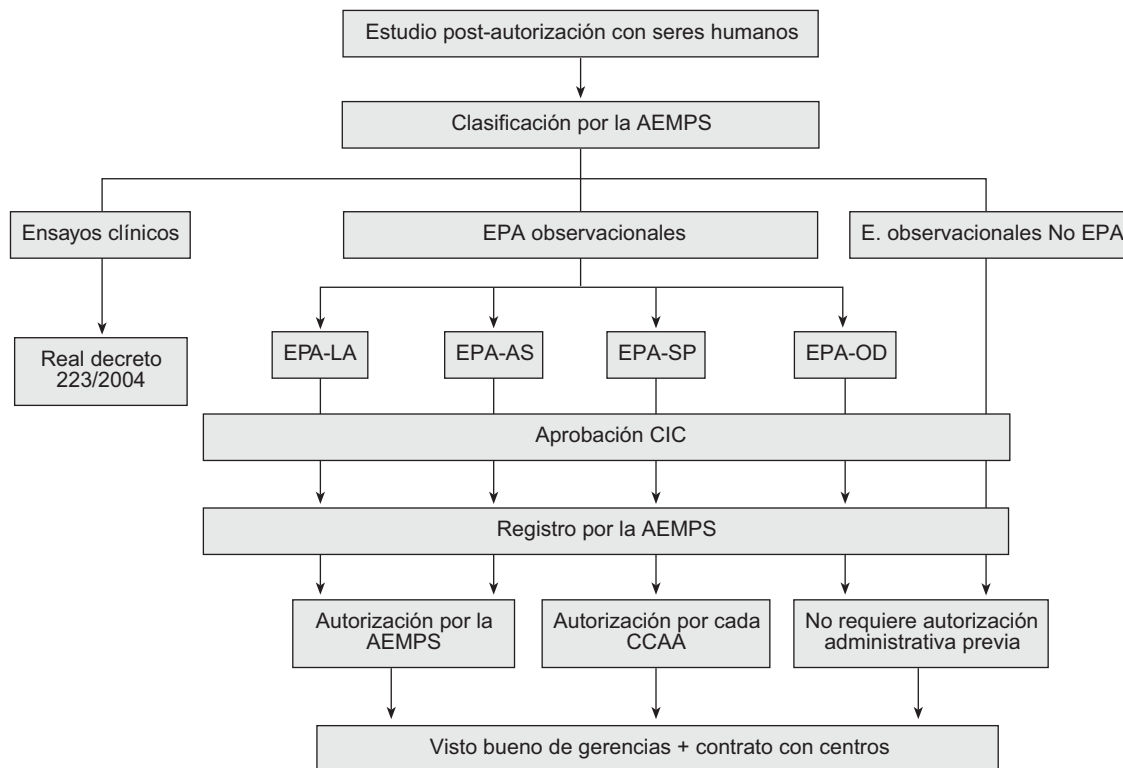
Estudio post-autorización con seres humanos

Clasificación por la AEMPS

Ensayos clínicos

EPA observacionales

E. observacionales No EPA

Real decreto 223/2004

EPA-LA

EPA-AS

EPA-SP

EPA-OD

Aprobación CIC

Registro por la AEMPS

Autorización por la AEMPS

Autorización por cada CCAA

No requiere autorización administrativa previa

Visto bueno de gerencias + contrato con centros